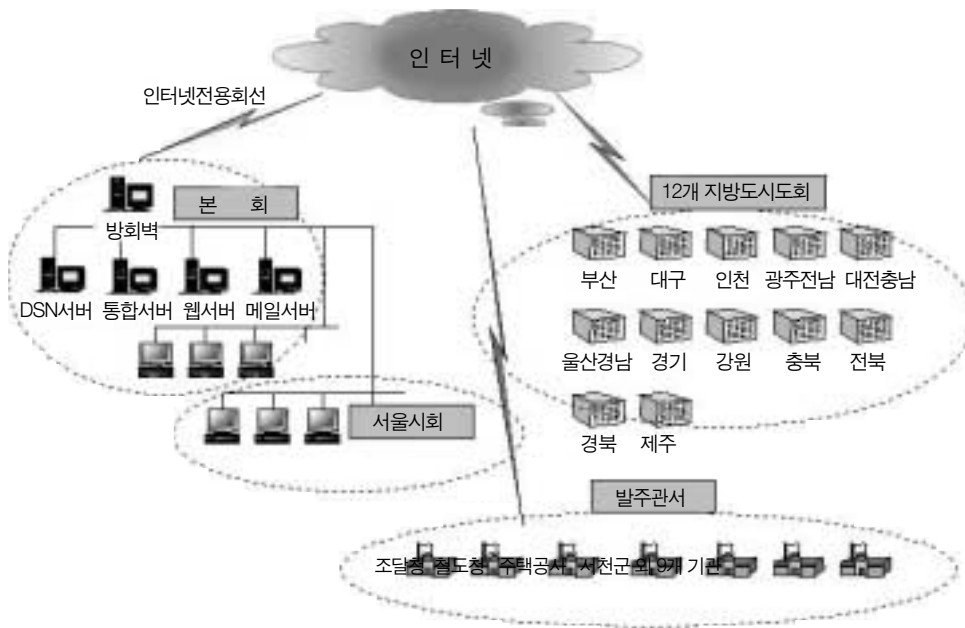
인 터 넷

인터넷전용회선

본 회

방화벽

DSN서버 통합서버 웹서버 메일서버

서울시회

12개 지방도시도회

부산 대구 인천 광주전남 대전충남

울산경남 경기 강원 충북 전북

경북 제주

발주관서

조달청 철도청 주택공사 서천군 외 9개 기관